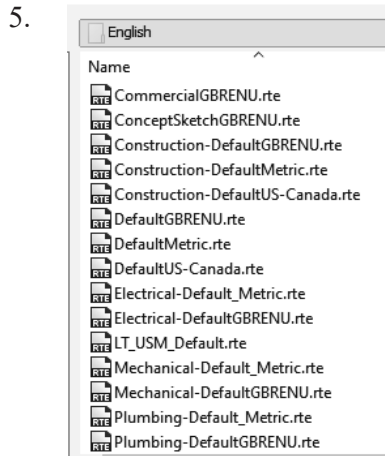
5.

English

Name

CommercialGBRENU.rte
ConceptSketchGBRENU.rte
Construction-DefaultGBRENU.rte
Construction-DefaultMetric.rte
Construction-DefaultUS-Canada.rte
DefaultGBRENU.rte
DefaultMetric.rte
DefaultUS-Canada.rte
Electrical-Default_Metric.rte
Electrical-DefaultGBRENU.rte
LT_USM_Default.rte
Mechanical-Default_Metric.rte
Mechanical-DefaultGBRENU.rte
Plumbing-Default_Metric.rte
Plumbing-DefaultGBRENU.rte